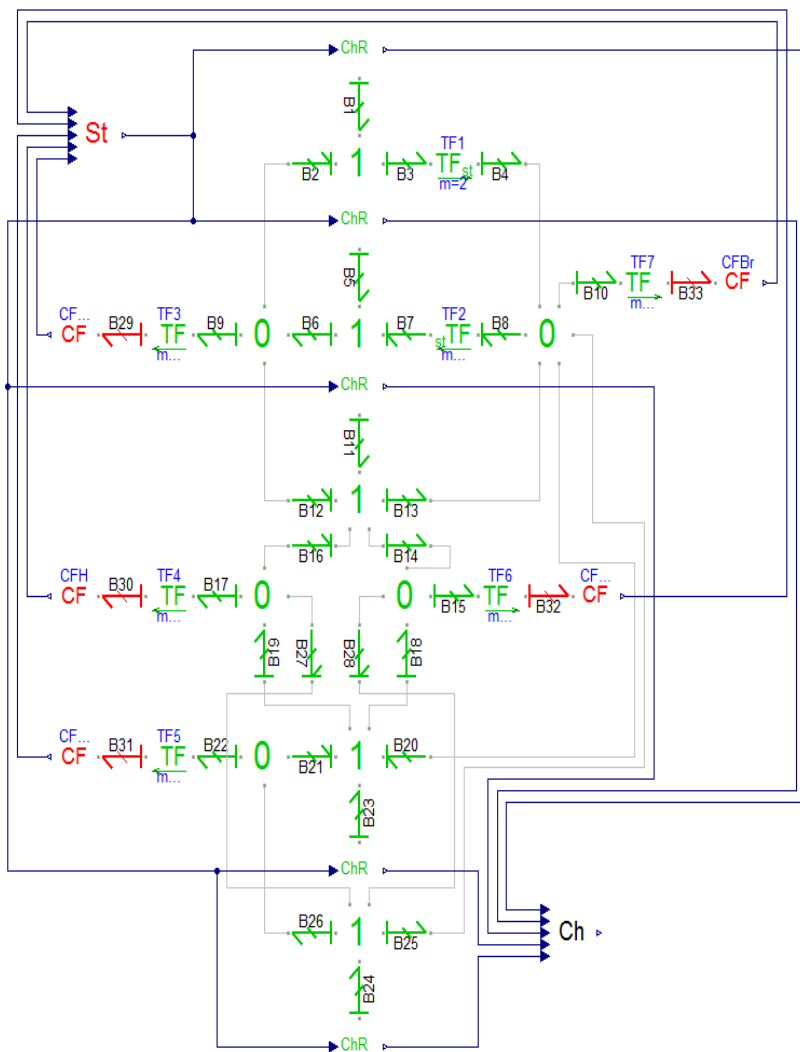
ChR
B1
St
TF1
B2 1 B3 TF st B4
m=2
ChR
B5
TF7 CFBr
B10 TF B33 CF
m...
CF... TF3 TF2
CF B29 TF B9 0 B6 1 B7 st TF B8 0
m... m...
ChR
B11
B12 1 B13
B16 B14
CFH TF4 TF6 CF...
CF B30 TF B17 0 0 B15 TF B32 CF
m... m...
B19 B27 B28 B18
CF... TF5
CF B31 TF B22 0 B21 1 B20
m...
B23
ChR
B26 1 B25 Ch
B24
ChR